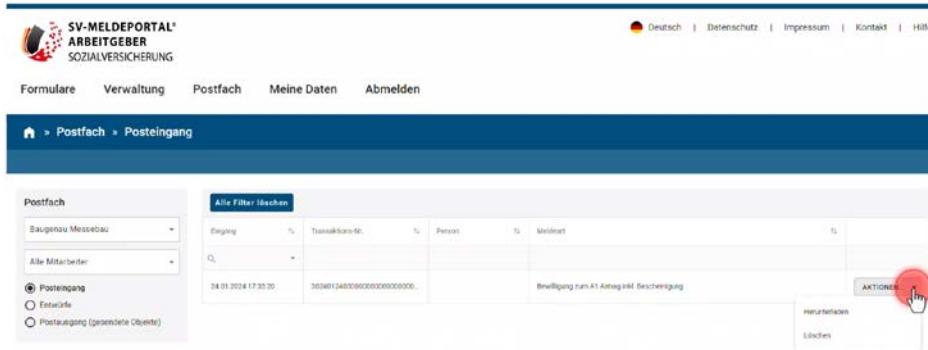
SV-MELDEPORTAL® ARBEITGEBER SOZIALVERSICHERUNG

Deutsch | Datenschutz | Impressum | Kontakt | Hilf

Formulare Verwaltung Postfach Meine Daten Abmelden

» Postfach » Posteingang

Postfach

Baugenau Messebau

Alle Mitarbeiter

Posteingang

Entwürfe

Postausgang (gesendete Objekte)

Alle Filter löschen

| Eingang | Transaktions-Nr. | Person | Meldeart | |
|---|---|---|---|---|
| 24.01.2024 17:35:20 | 3036013480000000000000000... | | Bewilligung zum A1 Antrag inkl. Bescheinigung | AKTIONEN |

Herunterladen

Löschen